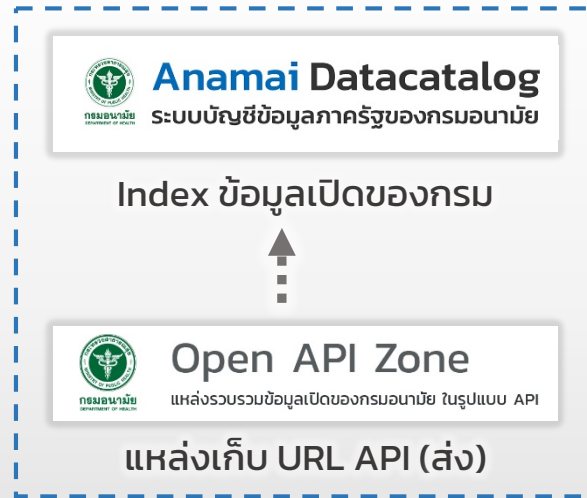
กรมอนามัย
DEPARTMENT OF HEALTH

Anamai Datacatalog
ระบบบัญชีข้อมูลภาครัฐของกรมอนามัย

Index ข้อมูลเปิดของกรม

กรมอนามัย
DEPARTMENT OF HEALTH

Open API Zone
แหล่งรวบรวมข้อมูลเปิดของกรมอนามัย ในรูปแบบ API

แหล่งเก็บ URL API (ส่ง)